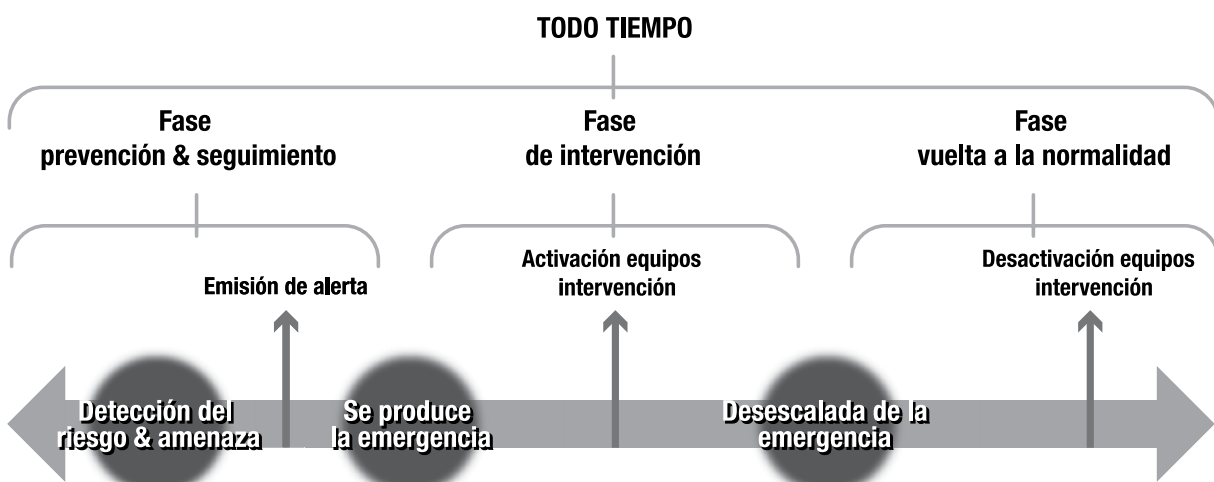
TODO TIEMPO

Fase
prevención & seguimiento

Fase
de intervención

Fase
vuelta a la normalidad

Emisión de alerta

Activación equipos intervención

Desactivación equipos intervención

Detección del riesgo & amenaza

Se produce la emergencia

Desescalada de la emergencia